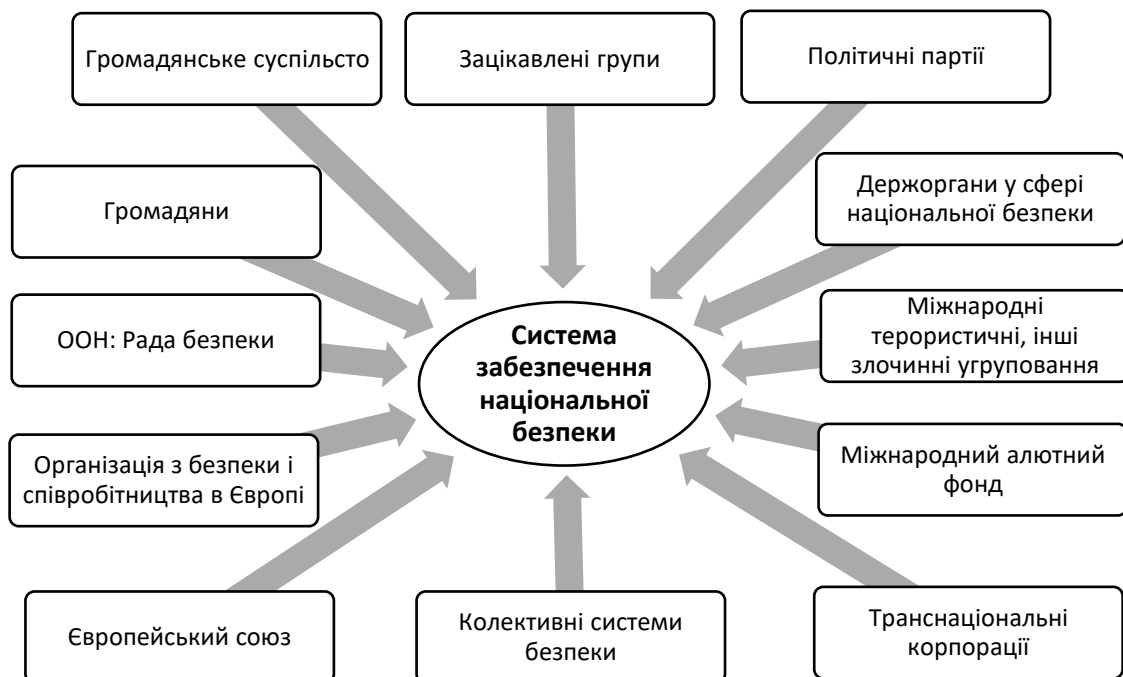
Громадянське суспільсто

Зацікавлені групи

Політичні партії

Громадяни

Держоргани у сфері національної безпеки

ООН: Рада безпеки

Система забезпечення національної безпеки

Міжнародні терористичні, інші злочинні угруповання

Організація з безпеки і співробітництва в Європі

Міжнародний алютний фонд

Європейський союз

Колективні системи безпеки

Транснаціональні корпорації